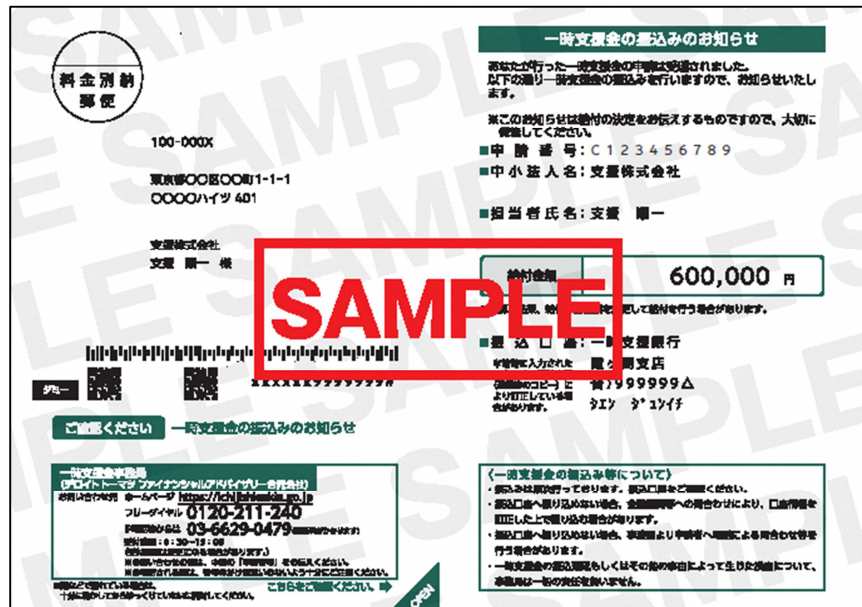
SAMPLE

料金別納
郵便

100-000X

東京都〇〇区〇〇町1-1-1
〇〇〇〇ハイツ 401

支援株式会社
支援 順一 様

一時支援金の振込みのお知らせ

あなたが行った一時支援金の申請は受理されました。
以下の通り一時支援金の振込みを行いますので、お知らせいたします。

※このお知らせは給付の決定をお伝えするものですので、大切に保管してください。

■申請番号：C123456789
■中小法人名：支援株式会社

■担当者氏名：支援 順一

給付金額 600,000 円

SAMPLE

■振込口座：一時支援銀行
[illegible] 霞ヶ関支店
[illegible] 普 7999999△
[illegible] ｼｴﾝ ｼﾞｭﾝｲﾁ

XXXXXX99999999

ご確認ください　一時支援金の振込みのお知らせ

一時支援金事務局
(デロイト トーマツ ファイナンシャルアドバイザリー合同会社)
お問い合わせ先　ホームページ https://ichijishienkin.go.jp
フリーダイヤル 0120-211-240
IP電話等からのお問い合わせ先 03-6629-0479
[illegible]

こちらをご確認ください

〈一時支援金の振込み等について〉
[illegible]

OPEN